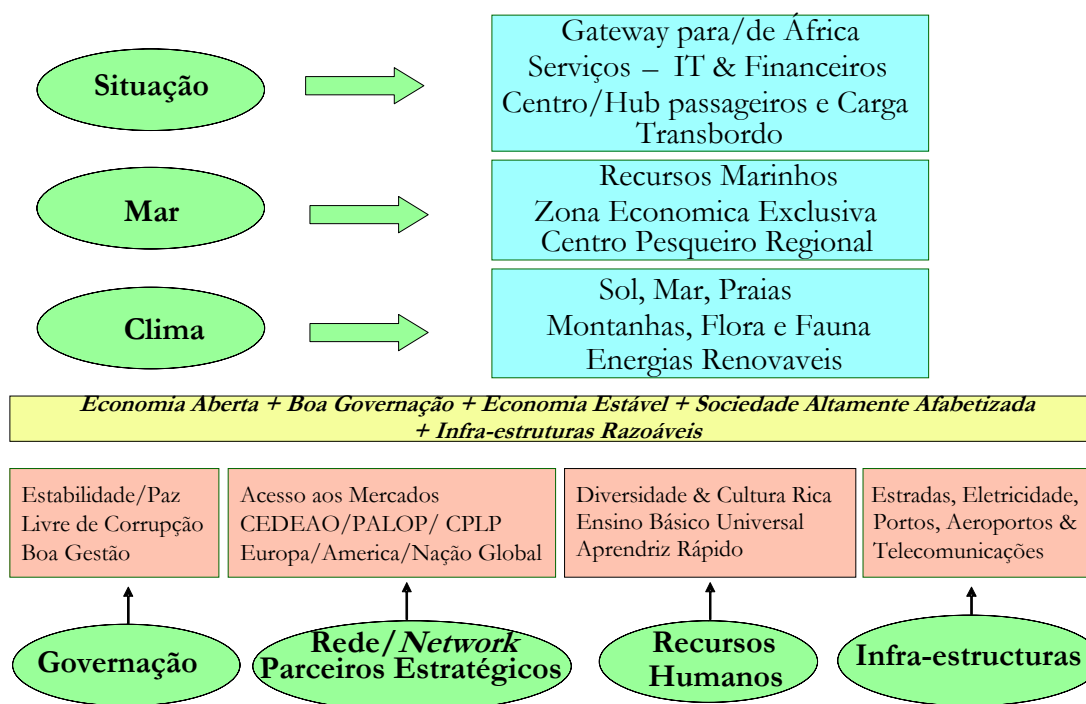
Situação

Gateway para/de África
Serviços – IT & Financeiros
Centro/Hub passageiros e Carga
Transbordo

Mar

Recursos Marinhos
Zona Economica Exclusiva
Centro Pesqueiro Regional

Clima

Sol, Mar, Praias
Montanhas, Flora e Fauna
Energias Renovaveis

Economia Aberta + Boa Governação + Economia Estável + Sociedade Altamente Afabetizada
+ Infra-estruturas Razoáveis

Estabilidade/Paz
Livre de Corrupção
Boa Gestão

Acesso aos Mercados
CEDEAO/PALOP/ CPLP
Europa/America/Nação Global

Diversidade & Cultura Rica
Ensino Básico Universal
Aprendriz Rápido

Estradas, Eletricidade,
Portos, Aeroportos &
Telecomunicações

Governação

Rede/Network
Parceiros Estratégicos

Recursos
Humanos

Infra-estructuras